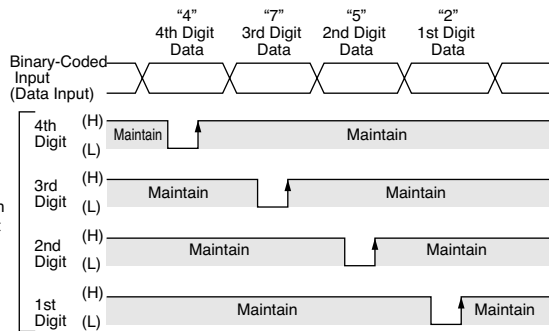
"4"
4th Digit
Data

"7"
3rd Digit
Data

"5"
2nd Digit
Data

"2"
1st Digit
Data

Binary-Coded
Input
(Data Input)

4th Digit
(H)
(L)
Maintain
Maintain

3rd Digit
(H)
(L)
Maintain
Maintain

2nd Digit
(H)
(L)
Maintain
Maintain

1st Digit
(H)
(L)
Maintain
Maintain